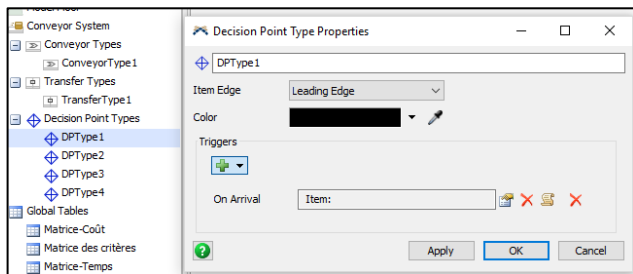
Conveyor System
Conveyor Types
ConveyorType1
Transfer Types
TransferType1
Decision Point Types
DPType1
DPType2
DPType3
DPType4
Global Tables
Matrice-Coût
Matrice des critères
Matrice-Temps

Decision Point Type Properties
DPType1
Item Edge
Leading Edge
Color
Triggers
On Arrival
Item:
Apply
OK
Cancel